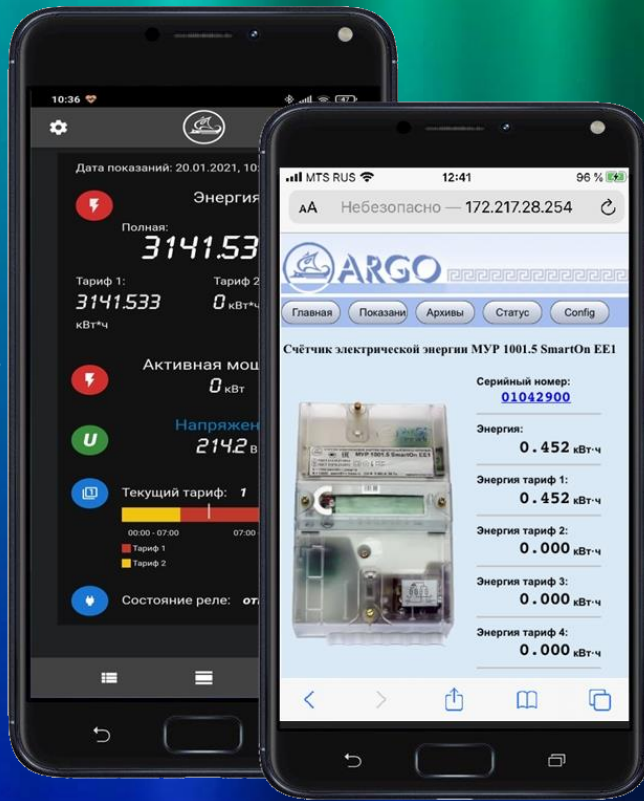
10:36

Дата показаний: 20.01.2021, 10:

Энергия

Полная:

3141.53

Тариф 1:

3141.533

кВт*ч

Тариф 2

0 кВт*ч

Активная мощ

0 кВт

Напряжен

214.2 В

U

Текущий тариф: 1

00:00 - 07:00

07:00

Тариф 1

Тариф 2

Состояние реле: от

MTS RUS

12:41

96 %

AA Небезопасно — 172.217.28.254

ARGO

Главная

Показани

Архивы

Статус

Config

Счётчик электрической энергии МУР 1001.5 SmartOn EE1

Серийный номер:

01042900

Энергия:

0.452 кВт·ч

Энергия тариф 1:

0.452 кВт·ч

Энергия тариф 2:

0.000 кВт·ч

Энергия тариф 3:

0.000 кВт·ч

Энергия тариф 4:

0.000 кВт·ч